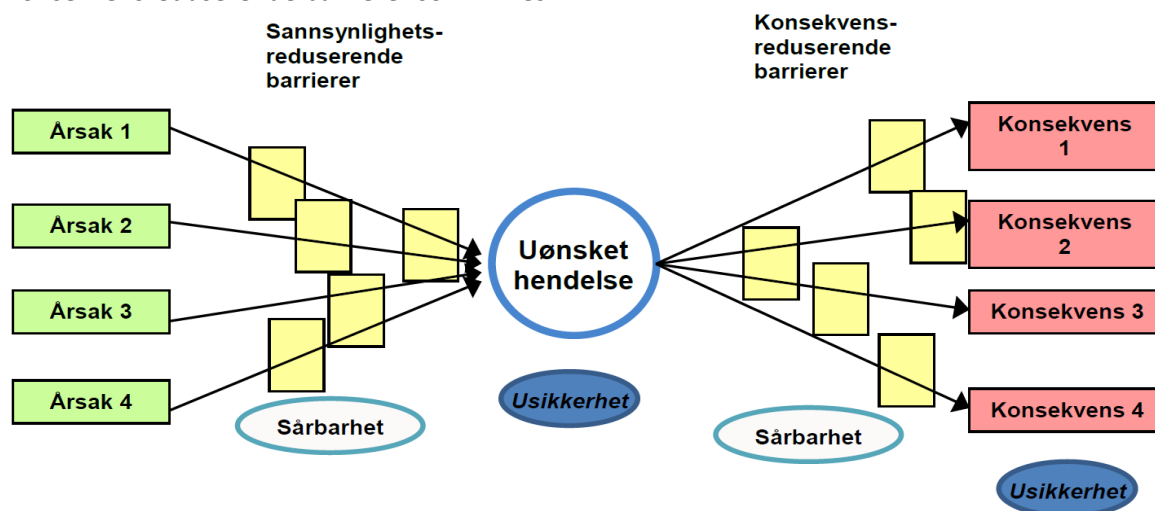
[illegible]

Sannsynlighetsreduserende barrierer

Konsekvensreduserende barrierer

Årsak 1

Årsak 2

Årsak 3

Årsak 4

Uønsket hendelse

Konsekvens 1

Konsekvens 2

Konsekvens 3

Konsekvens 4

Sårbarhet

Usikkerhet

Sårbarhet

Usikkerhet